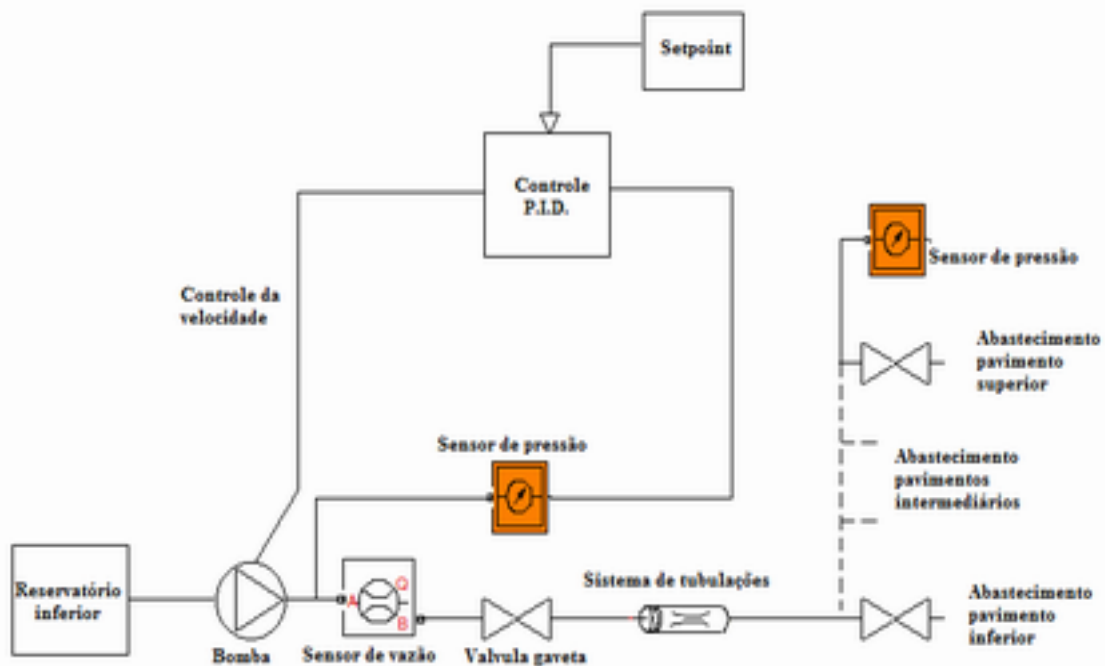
Setpoint

Controle P.I.D.

Controle da velocidade

Sensor de pressão

Abastecimento pavimento superior

Abastecimento pavimentos intermediários

Sensor de pressão

Reservatório inferior

Bomba

A
Q
B
Sensor de vazão

Valvula gaveta

Sistema de tubulações

Abastecimento pavimento inferior